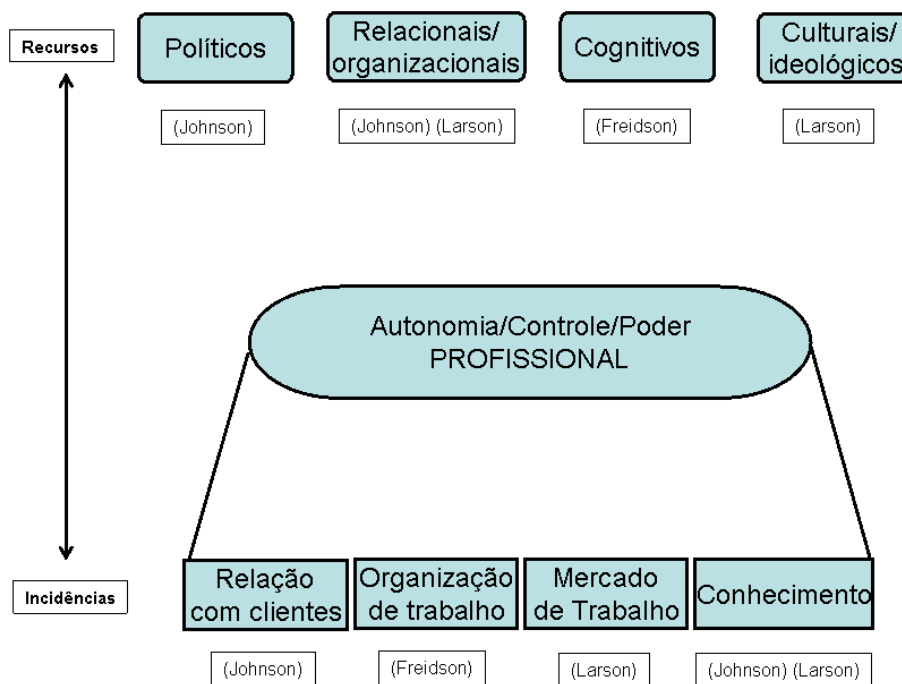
Recursos

Políticos

Relacionais/ organizacionais

Cognitivos

Culturais/ ideológicos

(Johnson)

(Johnson) (Larson)

(Freidson)

(Larson)

Autonomia/Controle/Poder PROFISSIONAL

Incidências

Relação com clientes

Organização de trabalho

Mercado de Trabalho

Conhecimento

(Johnson)

(Freidson)

(Larson)

(Johnson) (Larson)